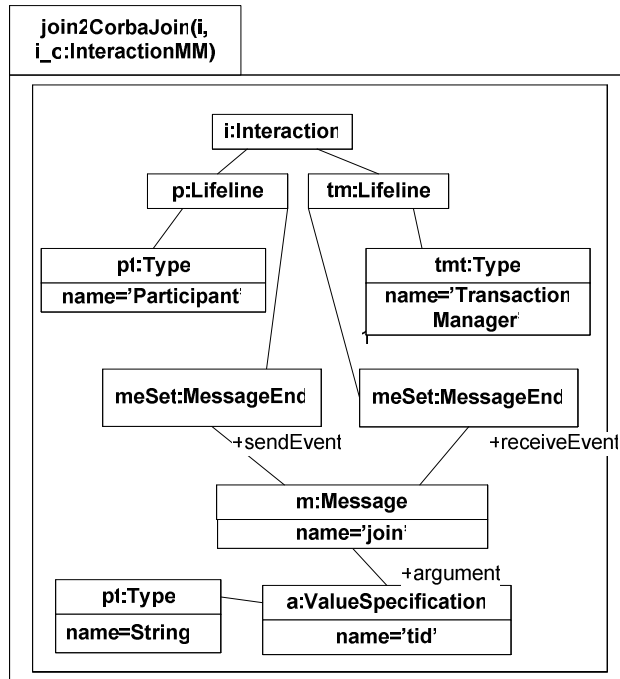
join2CorbaJoin(i, i_c:InteractionMM)

i:Interaction

p:Lifeline

tm:Lifeline

pt:Type

name='Participant'

tmt:Type

name='Transaction Manager'

meSet:MessageEnd

meSet:MessageEnd

+sendEvent

+receiveEvent

m:Message

name='join'

+argument

pt:Type

name=String

a:ValueSpecification

name='tid'